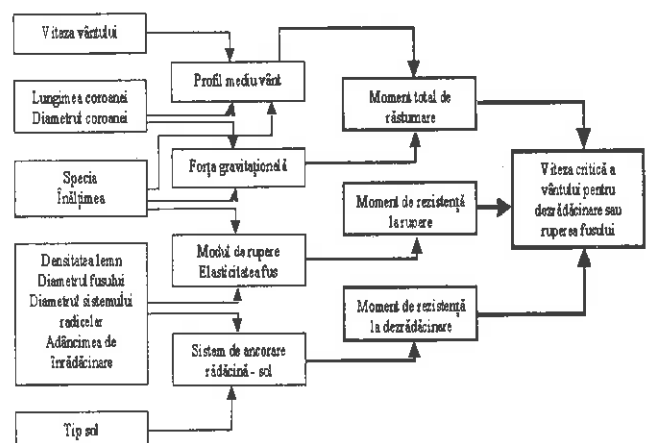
Viteza vântului

Lungimea coroanei
Diametrul coroanei

Specia
Înălțimea

Densitatea lemn
Diametrul fusului
Diametrul sistemului radicelar
Adâncimea de înrădăcinare

Tip sol

Profil mediu vânt

Forța gravitațională

Modul de rupere
Elasticitatea fus

Sistem de ancorare rădăcină - sol

Moment total de răsturnare

Moment de rezistență la rupere

Moment de rezistență la dezrădăcinare

Viteza critică a vântului pentru dezrădăcinare sau ruperea fusului